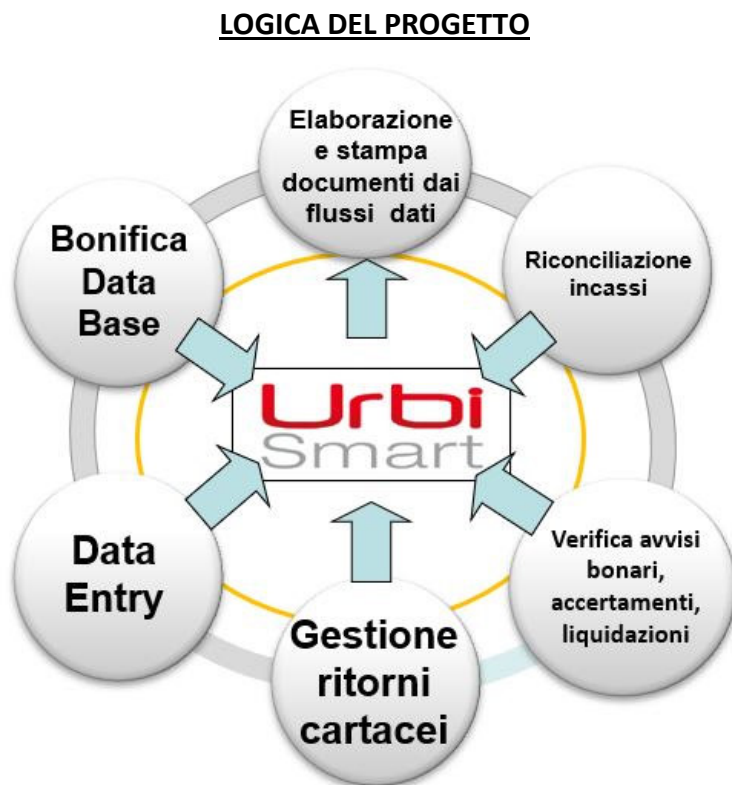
LOGICA DEL PROGETTO

Elaborazione e stampa documenti dai flussi dati

Riconciliazione incassi

Verifica avvisi bonari, accertamenti, liquidazioni

Gestione ritorni cartacei

Data Entry

Bonifica Data Base

Urbi Smart